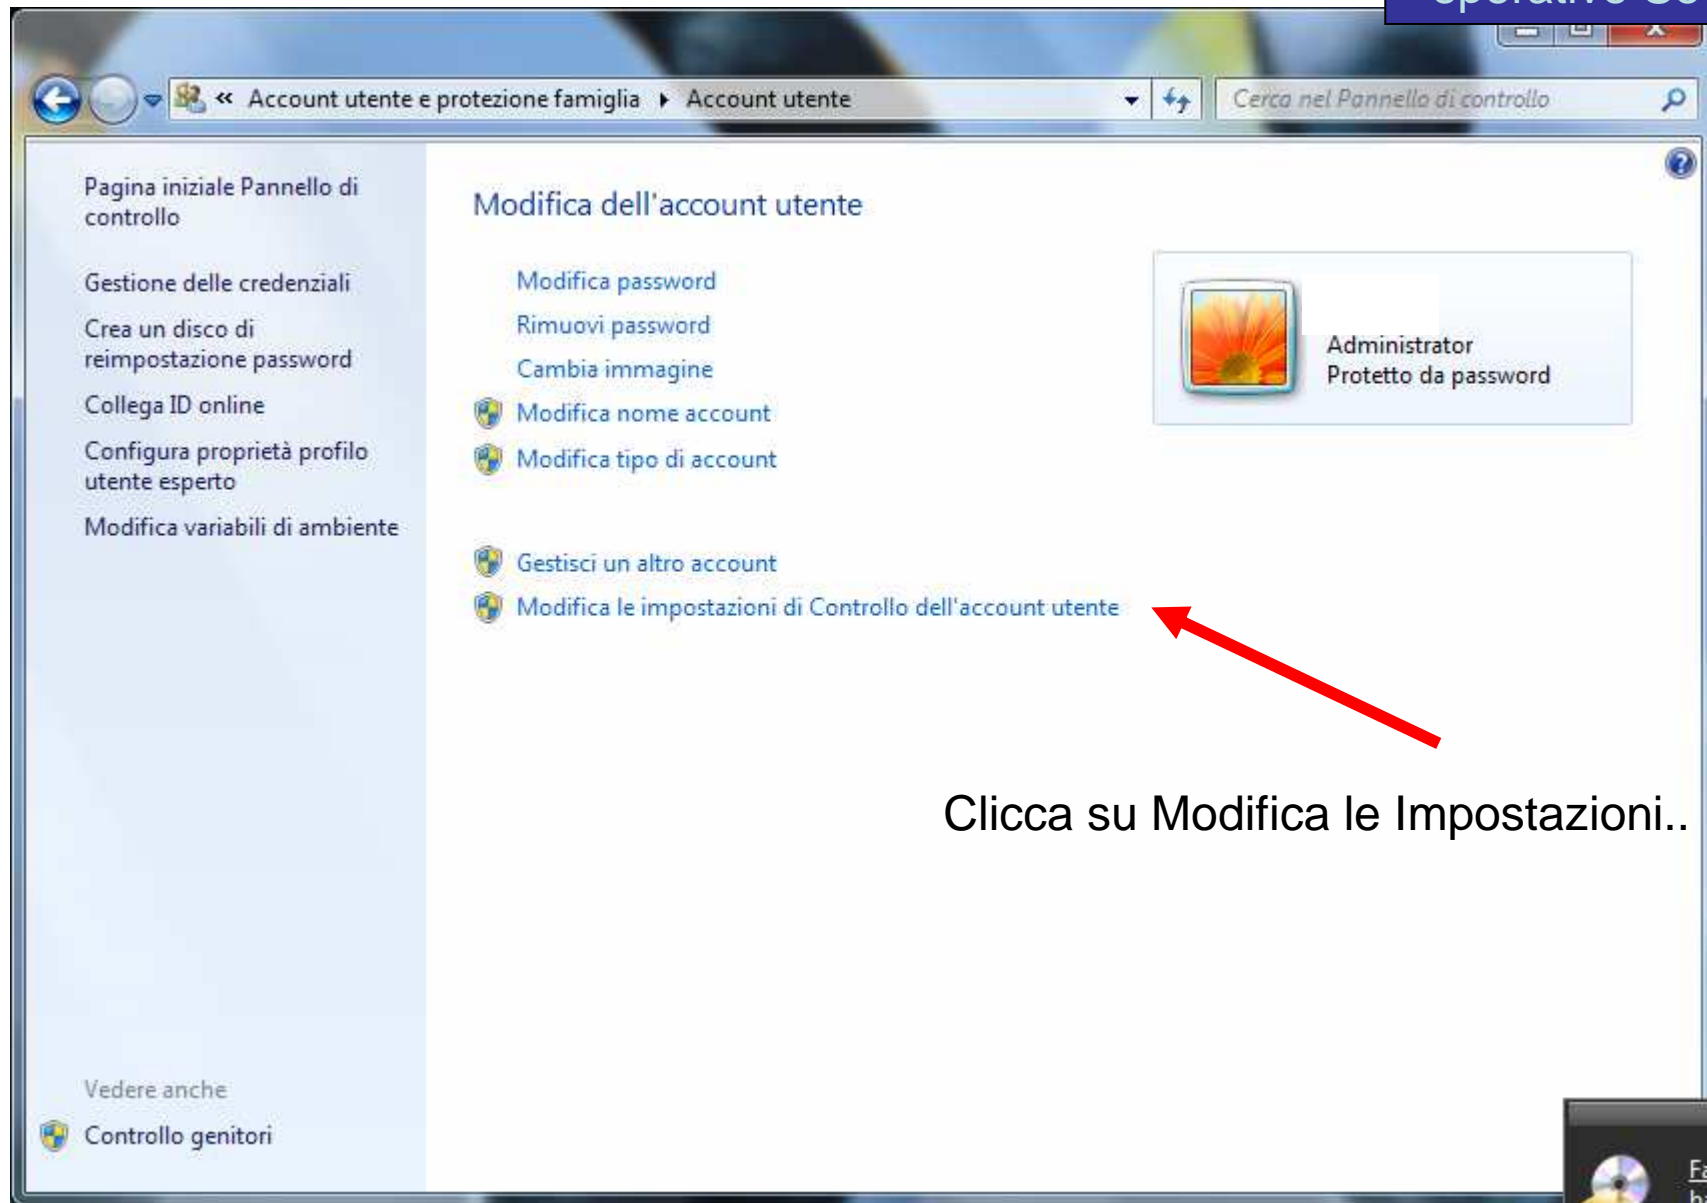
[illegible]

« Account utente e protezione famiglia ▸ Account utente

Cerca nel Pannello di controllo

Pagina iniziale Pannello di controllo

Gestione delle credenziali

Crea un disco di reimpostazione password

Collega ID online

Configura proprietà profilo utente esperto

Modifica variabili di ambiente

Vedere anche

Controllo genitori

Modifica dell'account utente

Modifica password

Rimuovi password

Cambia immagine

Modifica nome account

Modifica tipo di account

Gestisci un altro account

Modifica le impostazioni di Controllo dell'account utente

Administrator
Protetto da password

Clicca su Modifica le Impostazioni..

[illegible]